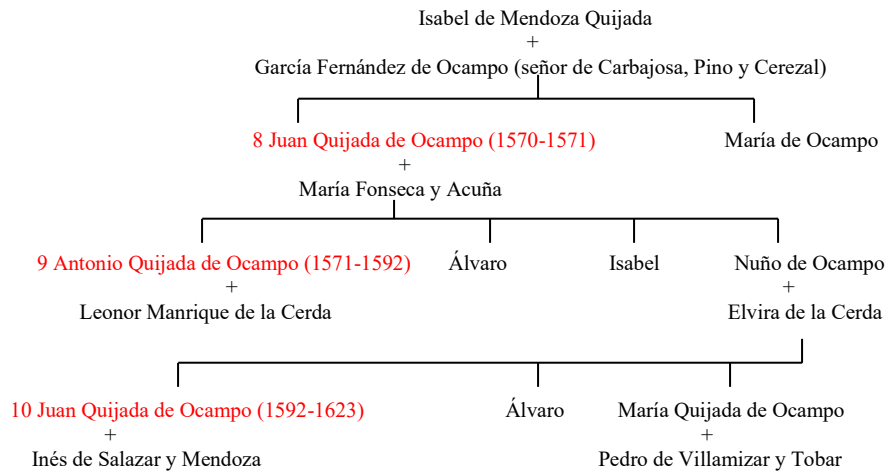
Isabel de Mendoza Quijada
+
García Fernández de Ocampo (señor de Carbajosa, Pino y Cerezal)

8 Juan Quijada de Ocampo (1570-1571)
+
María Fonseca y Acuña

María de Ocampo

9 Antonio Quijada de Ocampo (1571-1592)
+
Leonor Manrique de la Cerda

Álvaro

Isabel

Nuño de Ocampo
+
Elvira de la Cerda

10 Juan Quijada de Ocampo (1592-1623)
+
Inés de Salazar y Mendoza

Álvaro

María Quijada de Ocampo
+
Pedro de Villamizar y Tobar